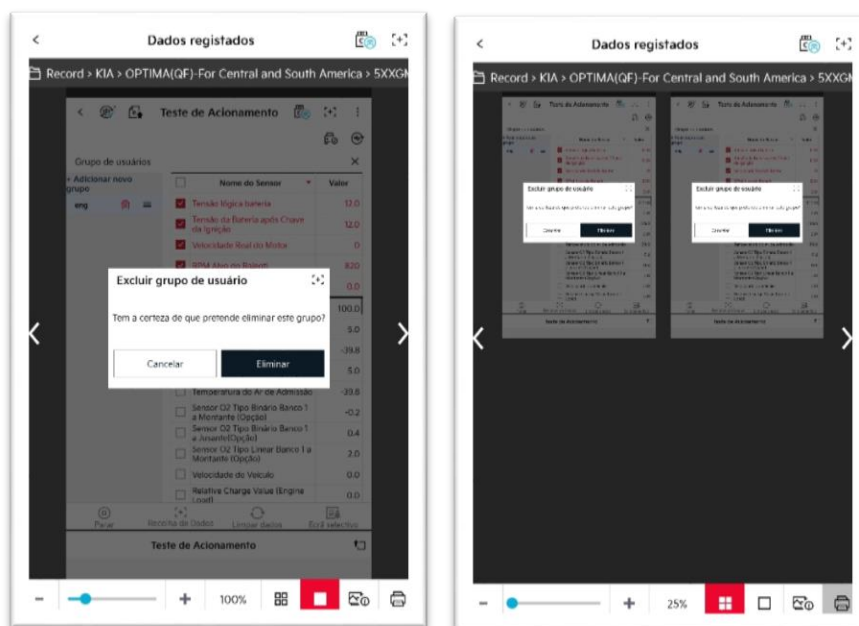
<
Dados registados

Record > KIA > OPTIMA(QF)-For Central and South America > 5XXGM

<
Teste de Acionamento

Grupo de usuários
+ Adicionar novo grupo
eng

| | Nome do Sensor | Valor |
|---|---|---|
| | Tensão lógica bateria | 12.0 |
| | Tensão da Bateria após Chave da Ignição | 12.0 |
| | Velocidade Real do Motor | 0 |
| | RPM Alvo do Ralenti | 820 |
| | | 0.0 |
| | | 100.0 |
| | | 5.0 |
| | | -39.8 |
| | | 5.0 |
| | Temperatura do Ar de Admissão | -39.8 |
| | Sensor O2 Tipo Binário Banco 1 a Montante (Opção) | -0.2 |
| | Sensor O2 Tipo Binário Banco 1 a Jusante(Opção) | 0.4 |
| | Sensor O2 Tipo Linear Banco 1 a Montante (Opção) | 2.0 |
| | Velocidade do Veículo | 0.0 |
| | Relative Charge Value (Engine Load) | 0.0 |

Excluir grupo de usuário
Tem a certeza de que pretende eliminar este grupo?
Cancelar
Eliminar

Parar
Recolha de Dados
Limpar dados
Ecrã selectivo

Teste de Acionamento

100%

<
Dados registados

Record > KIA > OPTIMA(QF)-For Central and South America > 5XXGM

Teste de Acionamento
Excluir grupo de usuário
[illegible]
Cancelar
Eliminar
Teste de Acionamento

Teste de Acionamento
Excluir grupo de usuário
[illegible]
Cancelar
Eliminar
Teste de Acionamento

25%